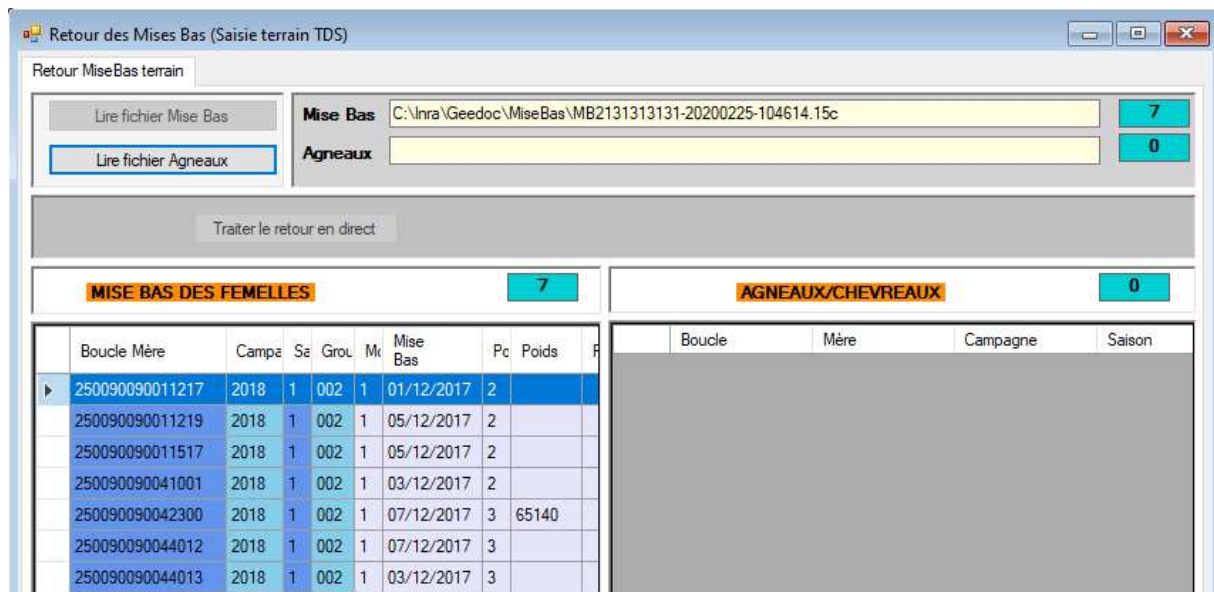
Retour des Mises Bas (Saisie terrain TDS)

Retour MiseBas terrain

Lire fichier Mise Bas

Lire fichier Agneaux

Mise Bas C:\Inra\Geedoc\MiseBas\MB2131313131-20200225-104614.15c 7

Agneaux 0

Traiter le retour en direct

MISE BAS DES FEMELLES 7

AGNEAUX/CHEVREAUX 0

| Boucle Mère | Campa | Sa | Grou | Mc | Mise Bas | Pc | Poids | F |
|---|---|---|---|---|---|---|---|---|
| 250090090011217 | 2018 | 1 | 002 | 1 | 01/12/2017 | 2 | | |
| 250090090011219 | 2018 | 1 | 002 | 1 | 05/12/2017 | 2 | | |
| 250090090011517 | 2018 | 1 | 002 | 1 | 05/12/2017 | 2 | | |
| 250090090041001 | 2018 | 1 | 002 | 1 | 03/12/2017 | 2 | | |
| 250090090042300 | 2018 | 1 | 002 | 1 | 07/12/2017 | 3 | 65140 | |
| 250090090044012 | 2018 | 1 | 002 | 1 | 07/12/2017 | 3 | | |
| 250090090044013 | 2018 | 1 | 002 | 1 | 03/12/2017 | 3 | | |

| Boucle | Mère | Campagne | Saison |
|---|---|---|---|